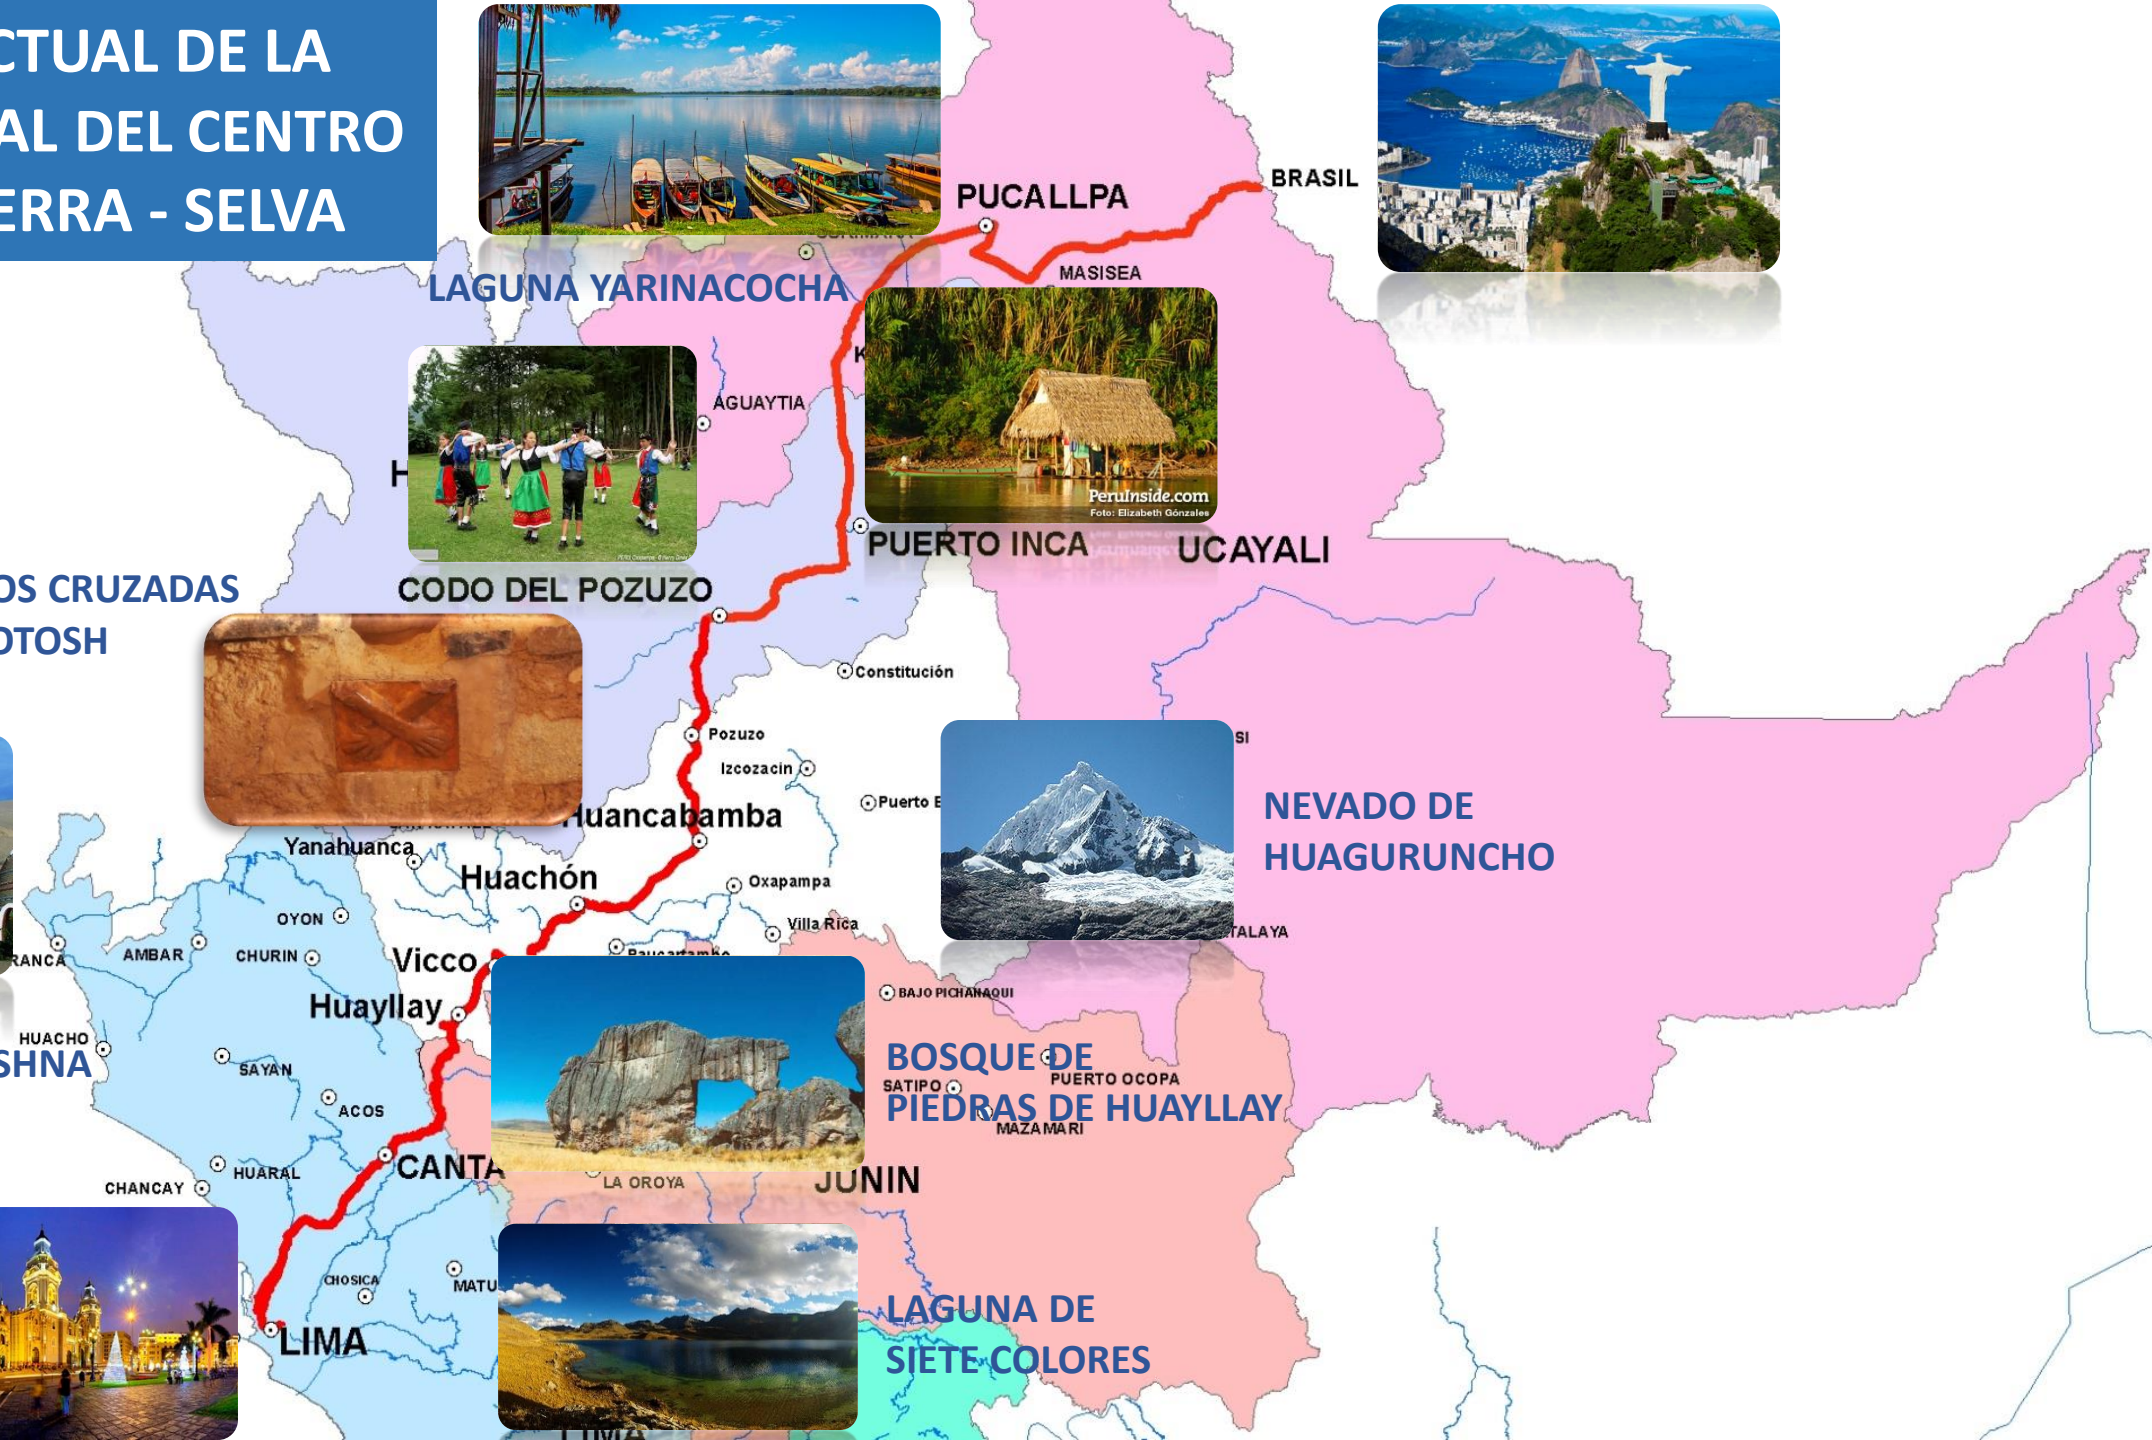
CTUAL DE LA
AL DEL CENTRO
ERRA - SELVA

LAGUNA YARINACOCHA

PUCALLPA

BRASIL

MASISEA

AGUAYTIA

H

K

PeruInside.com
Foto: Elizabeth Gonzales

CODO DEL POZUZO

PUERTO INCA

UCAYALI

OS CRUZADAS
OTOSH

Constitución

Pozuzo

Izcozacin

Puerto E

SI

NEVADO DE
HUAGURUNCHO

Huancabamba

Yanahuanca

Huachón

Oxapampa

Villa Rica

TALAYA

OYON

RANCA

AMBAR

CHURIN

Vicco

Paucartambo

BAJO PICHANAQUI

Huayllay

HUACHO

SHNA

SAYAN

ACOS

BOSQUE DE
PIEDRAS DE HUAYLLAY

SATIPO

PUERTO OCOPA

MAZAMARI

HUARAL

CHANCAY

CANTA

LA OROYA

JUNIN

CHOSICA

MATU

LIMA

LAGUNA DE
SIETE COLORES

LIMA